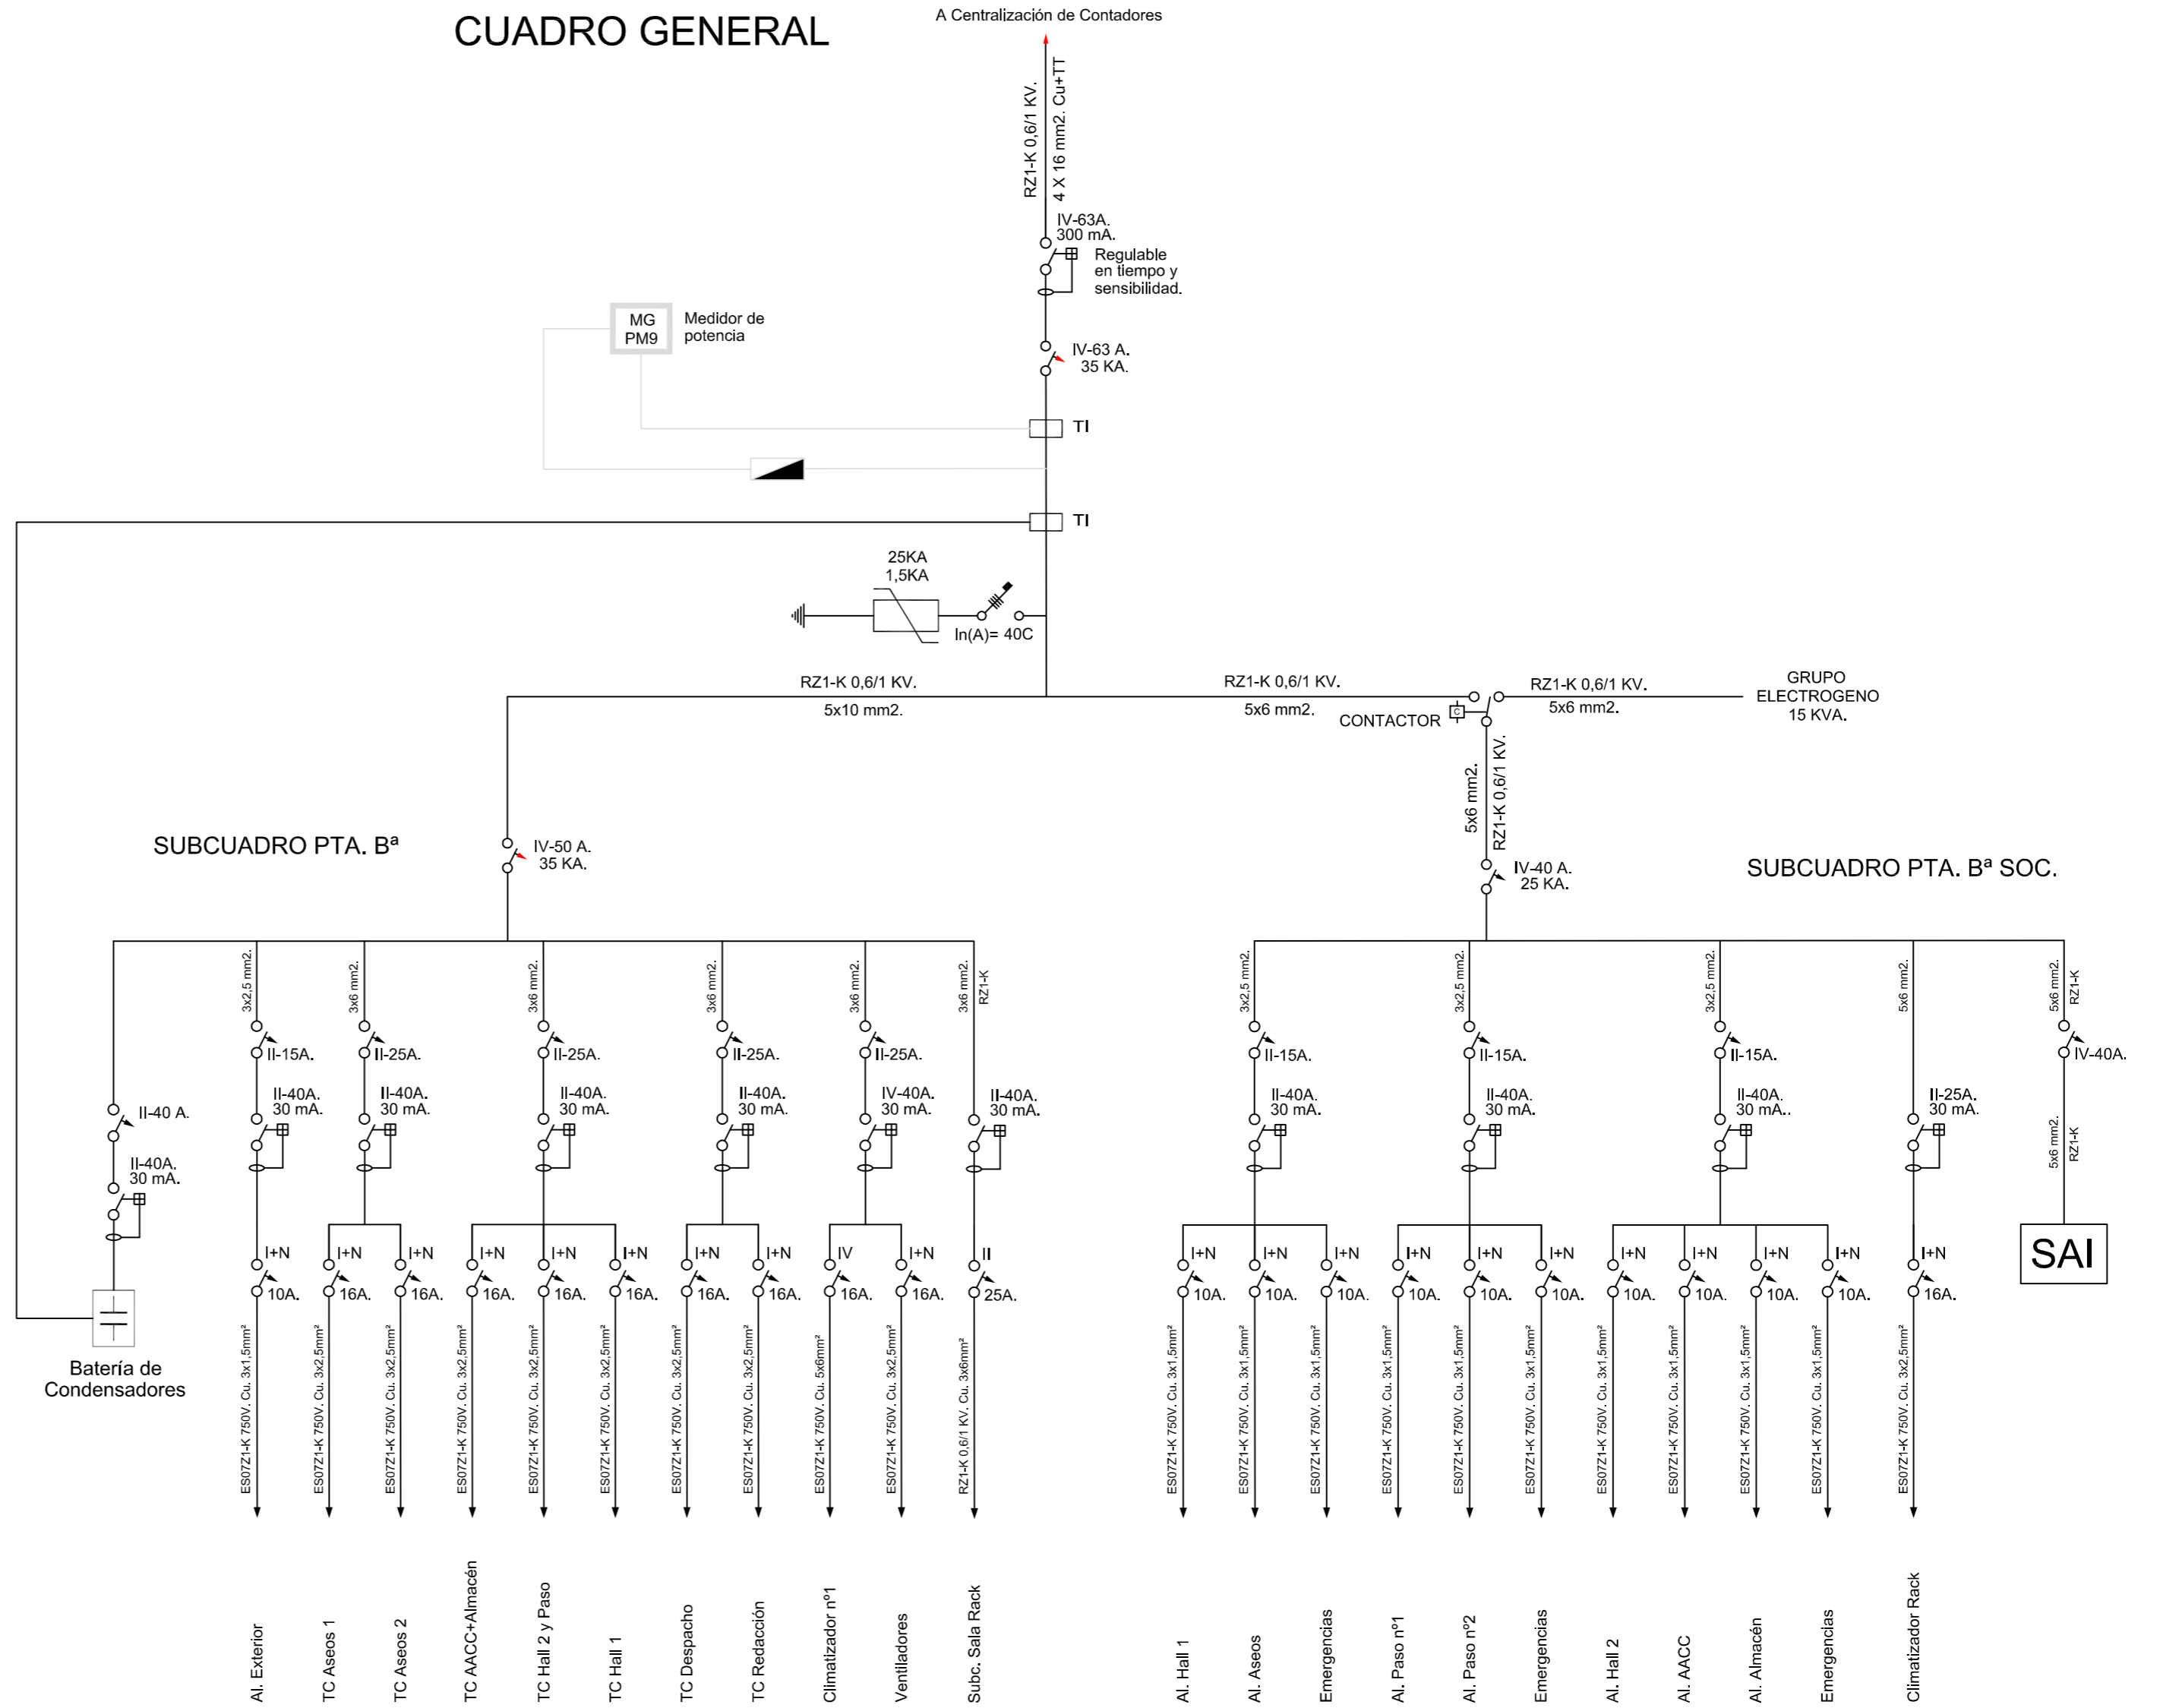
CUADRO GENERAL

A Centralización de Contadores

RZ1-K 0,6/1 KV.
4 X 16 mm2. Cu+TT

IV-63A.
300 mA.
Regulable en tiempo y sensibilidad.

MG
PM9
Medidor de potencia

IV-63 A.
35 KA.

TI

TI

25KA
1,5KA
In(A)= 40C

RZ1-K 0,6/1 KV.
5x10 mm2.

RZ1-K 0,6/1 KV.
5x6 mm2.

CONTACTOR

RZ1-K 0,6/1 KV.
5x6 mm2.

GRUPO ELECTROGENO 15 KVA.

5x6 mm2.
RZ1-K 0,6/1 KV.

SUBCUADRO PTA. Bª

IV-50 A.
35 KA.

IV-40 A.
25 KA.

SUBCUADRO PTA. Bª SOC.

II-40 A.

II-40A.
30 mA.

Batería de Condensadores

3x2,5 mm2.
II-15A.
II-40A.
30 mA.
I+N
10A.
ES07Z1-K 750V. Cu. 3x1,5mm²
Al. Exterior

3x6 mm2.
II-25A.
II-40A.
30 mA.
I+N
16A.
ES07Z1-K 750V. Cu. 3x2,5mm²
TC Aseos 1
I+N
16A.
ES07Z1-K 750V. Cu. 3x2,5mm²
TC Aseos 2

3x6 mm2.
II-25A.
II-40A.
30 mA.
I+N
16A.
ES07Z1-K 750V. Cu. 3x2,5mm²
TC AACC+Almacén
I+N
16A.
ES07Z1-K 750V. Cu. 3x2,5mm²
TC Hall 2 y Paso
I+N
16A.
ES07Z1-K 750V. Cu. 3x2,5mm²
TC Hall 1

3x6 mm2.
II-25A.
II-40A.
30 mA.
I+N
16A.
ES07Z1-K 750V. Cu. 3x2,5mm²
TC Despacho
I+N
16A.
ES07Z1-K 750V. Cu. 3x2,5mm²
TC Redacción

3x6 mm2.
II-25A.
IV-40A.
30 mA.
IV
16A.
ES07Z1-K 750V. Cu. 5x6mm²
Climatizador nº1
I+N
16A.
ES07Z1-K 750V. Cu. 3x2,5mm²
Ventilladores

3x6 mm2.
RZ1-K
II-40A.
30 mA.
II
25A.
RZ1-K 0,6/1 KV. Cu. 3x6mm²
Subc. Sala Rack

3x2,5 mm2.
II-15A.
II-40A.
30 mA.
I+N
10A.
ES07Z1-K 750V. Cu. 3x1,5mm²
Al. Hall 1
I+N
10A.
ES07Z1-K 750V. Cu. 3x1,5mm²
Al. Aseos
I+N
10A.
ES07Z1-K 750V. Cu. 3x1,5mm²
Emergencias

3x2,5 mm2.
II-15A.
II-40A.
30 mA.
I+N
10A.
ES07Z1-K 750V. Cu. 3x1,5mm²
Al. Paso nº1
I+N
10A.
ES07Z1-K 750V. Cu. 3x1,5mm²
Al. Paso nº2
I+N
10A.
ES07Z1-K 750V. Cu. 3x1,5mm²
Emergencias

3x2,5 mm2.
II-15A.
II-40A.
30 mA..
I+N
10A.
ES07Z1-K 750V. Cu. 3x1,5mm²
Al. Hall 2
I+N
10A.
ES07Z1-K 750V. Cu. 3x1,5mm²
Al. AACC
I+N
10A.
ES07Z1-K 750V. Cu. 3x1,5mm²
Al. Almacén
I+N
10A.
ES07Z1-K 750V. Cu. 3x1,5mm²
Emergencias

5x6 mm2.
II-25A.
30 mA.
I+N
16A.
ES07Z1-K 750V. Cu. 3x2,5mm²
Climatizador Rack

5x6 mm2.
RZ1-K
IV-40A.
5x6 mm2.
RZ1-K
SAI